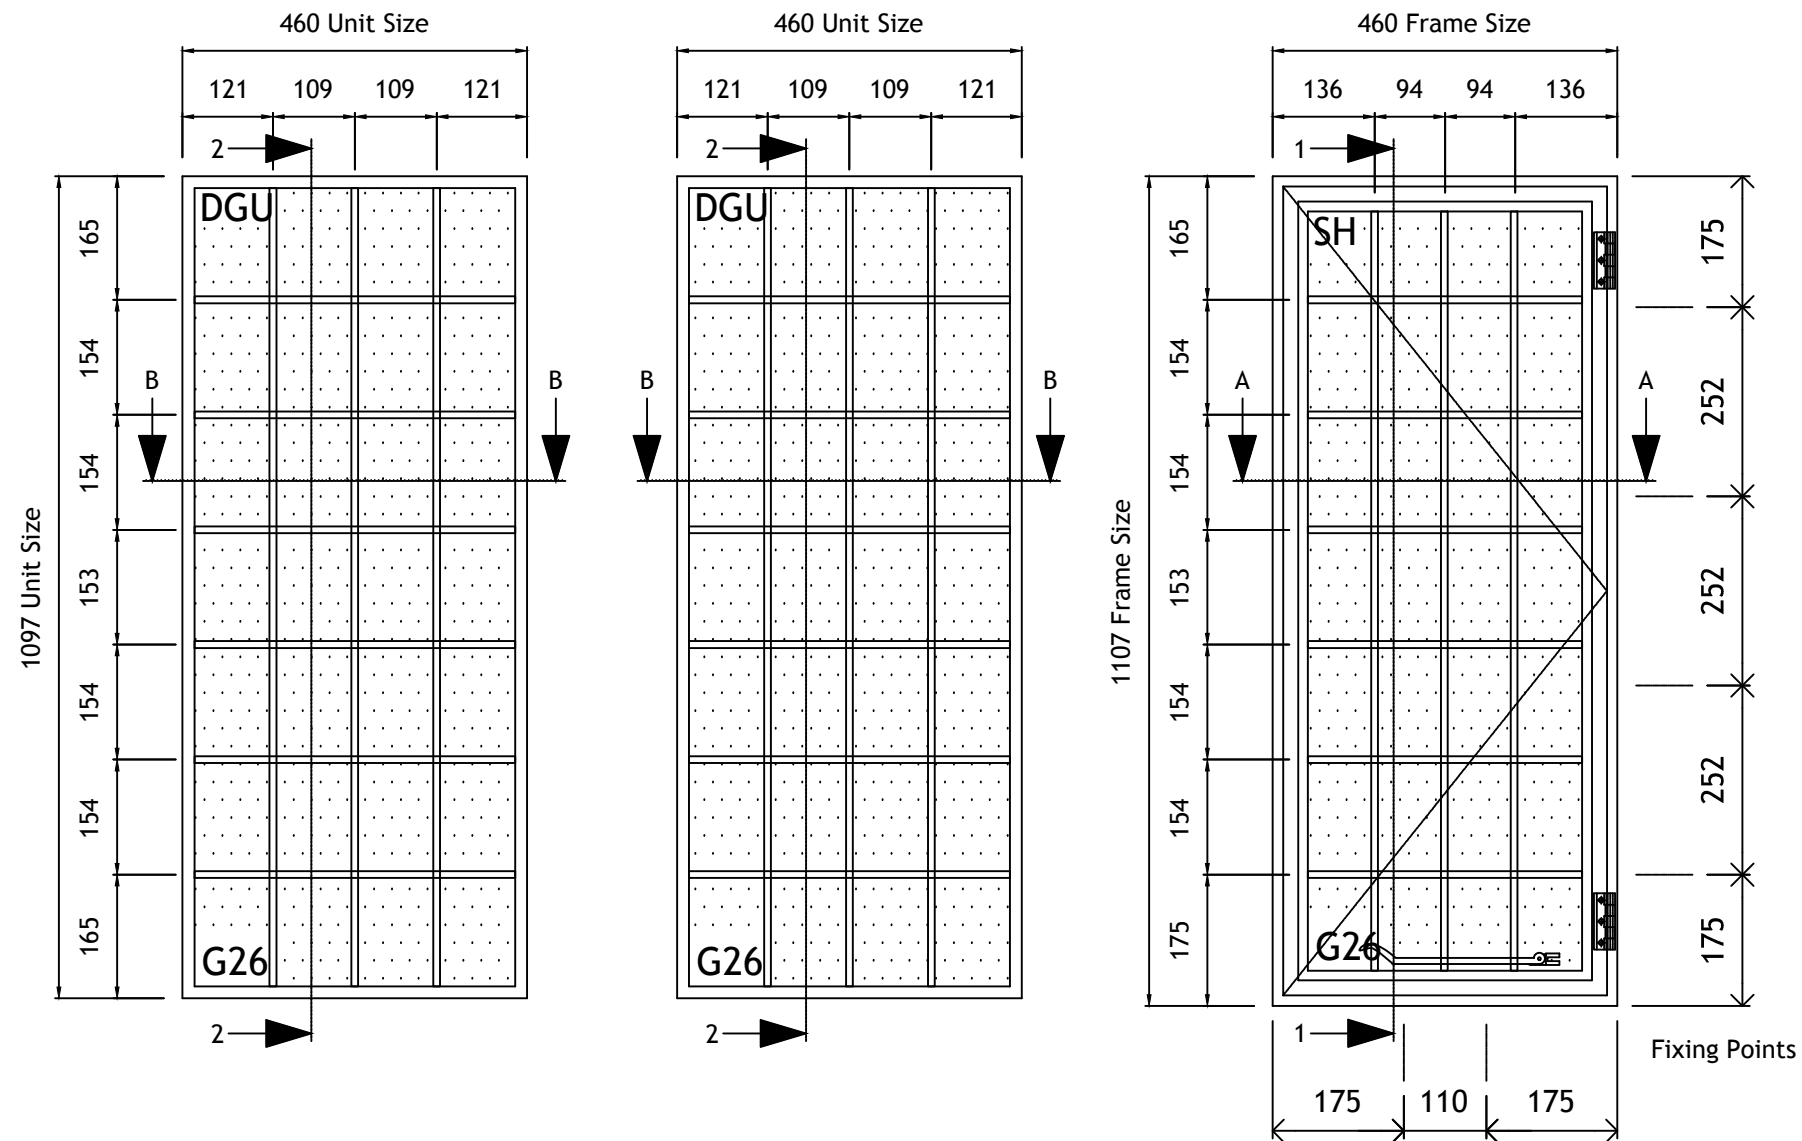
460 Unit Size

121 109 109 121

2

DGU

G26

2

B B

1097 Unit Size

165
154
154
153
154
154
165

460 Unit Size

121 109 109 121

2

DGU

G26

2

B B

460 Frame Size

136 94 94 136

1

SH

G26

1

A A

1107 Frame Size

165
154
154
153
154
154
175

175
252
252
252
175

175 110 175

Fixing Points